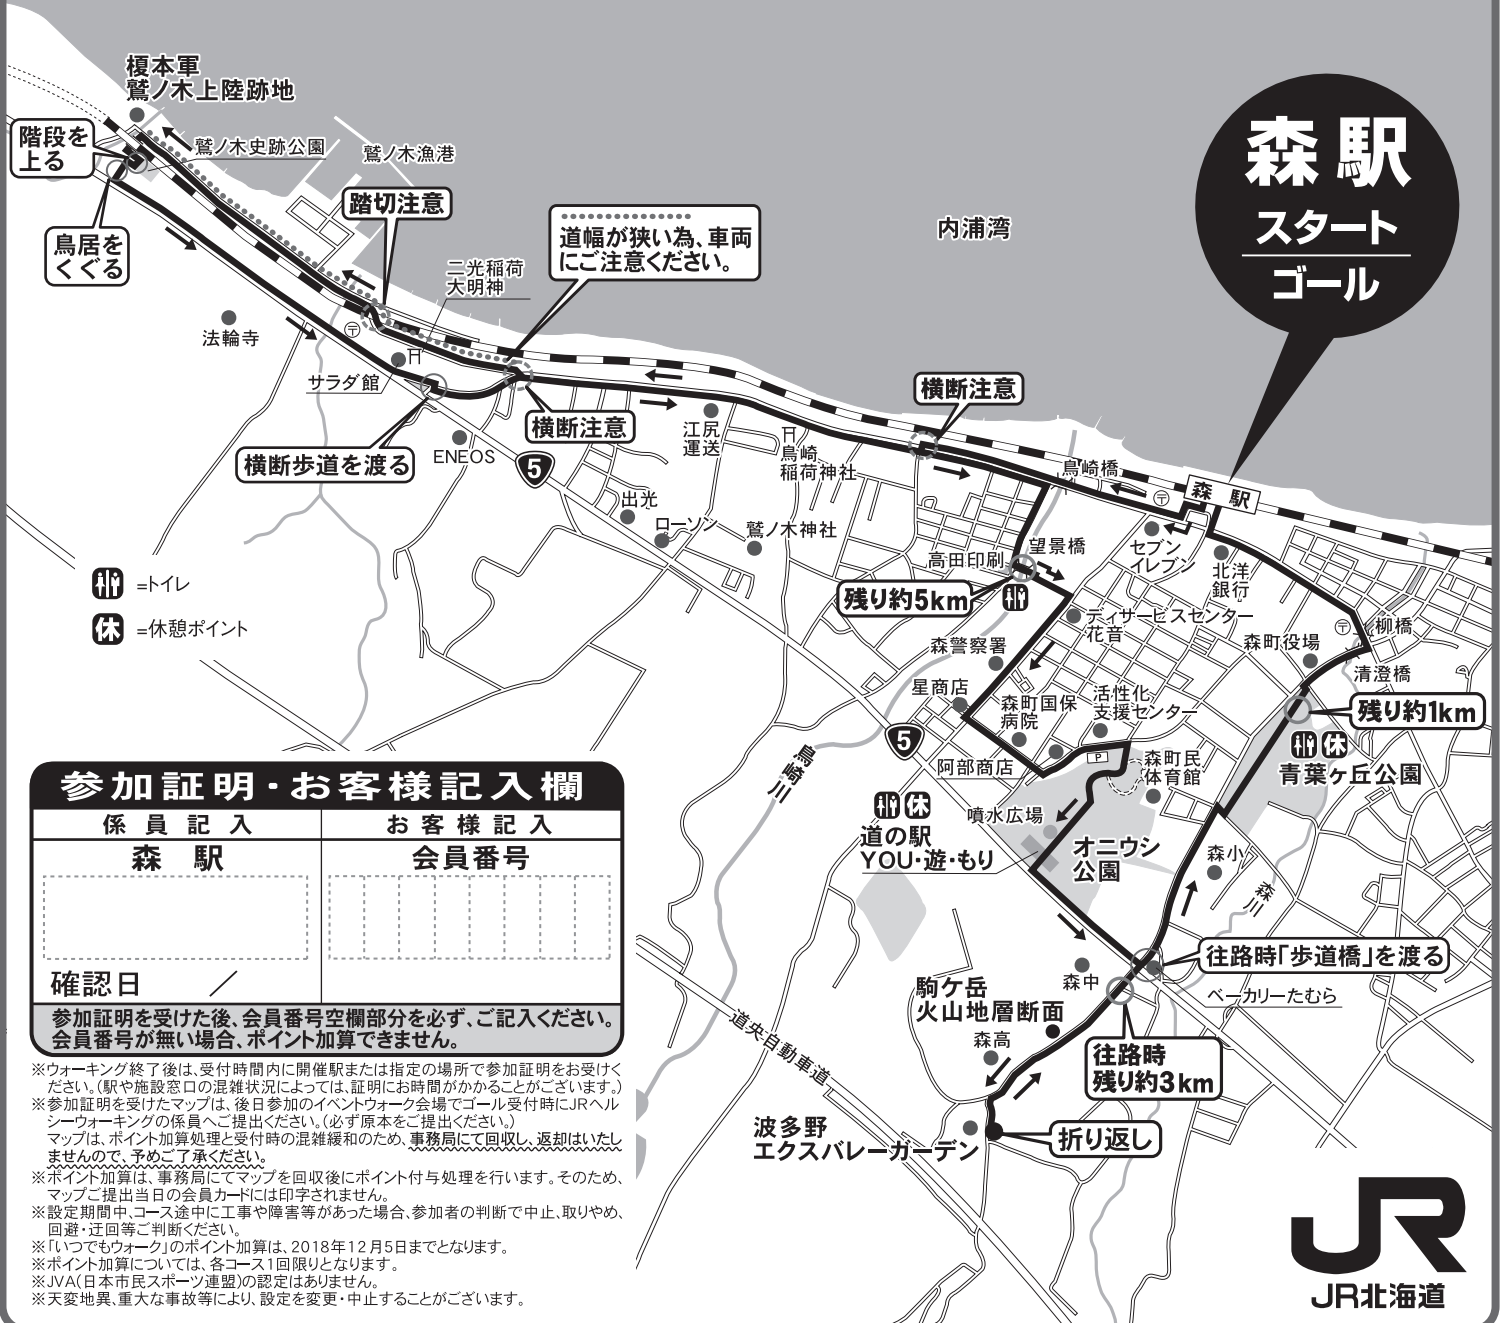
森駅
スタート
ゴール

榎本軍
鷲ノ木上陸跡地

階段を上る

鷲ノ木史跡公園

鷲ノ木漁港

踏切注意

道幅が狭い為、車両にご注意ください。

内浦湾

鳥居をくぐる

二光稲荷大明神

法輪寺

サラダ館

横断注意

横断注意

横断歩道を渡る

ENEOS

江尻運送

鳥崎稲荷神社

鳥崎橋

森駅

出光

ローソン

鷲ノ木神社

望景橋

セブンイレブン

北洋銀行

高田印刷

残り約5km

デイサービスセンター花音

森町役場

柳橋

清澄橋

森警察署

星商店

森町国保病院

活性化支援センター

残り約1km

青葉ヶ丘公園

阿部商店

森町民体育館

鳥崎川

=トイレ

=休憩ポイント

参加証明・お客様記入欄

| 係員記入 | お客様記入 |
|---|---|
| 森駅 | 会員番号 |
| 確認日 ／ | |

参加証明を受けた後、会員番号空欄部分を必ず、ご記入ください。会員番号が無い場合、ポイント加算できません。

噴水広場

道の駅
YOU・遊・もり

オニウシ公園

森小

森川

往路時「歩道橋」を渡る

森中

ベーカリーたむら

駒ケ岳
火山地層断面

森高

往路時
残り約3km

道央自動車道

波多野
エクスバレーガーデン

折り返し

※ウォーキング終了後は、受付時間内に開催駅または指定の場所で参加証明をお受けください。(駅や施設窓口の混雑状況によっては、証明にお時間がかかることがございます。)
※参加証明を受けたマップは、後日参加のイベントウォーク会場でゴール受付時にJRヘルシーウォーキングの係員へご提出ください。(必ず原本をご提出ください。)
マップは、ポイント加算処理と受付時の混雑緩和のため、事務局にて回収し、返却はいたしませんので、予めご了承ください。
※ポイント加算は、事務局にてマップを回収後にポイント付与処理を行います。そのため、マップご提出当日の会員カードには印字されません。
※設定期間中、コース途中に工事や障害等があった場合、参加者の判断で中止、取りやめ、回避・迂回等ご判断ください。
※「いつでもウォーク」のポイント加算は、2018年12月5日までとなります。
※ポイント加算については、各コース1回限りとなります。
※JVA(日本市民スポーツ連盟)の認定はありません。
※天変地異、重大な事故等により、設定を変更・中止することがございます。

JR
JR北海道